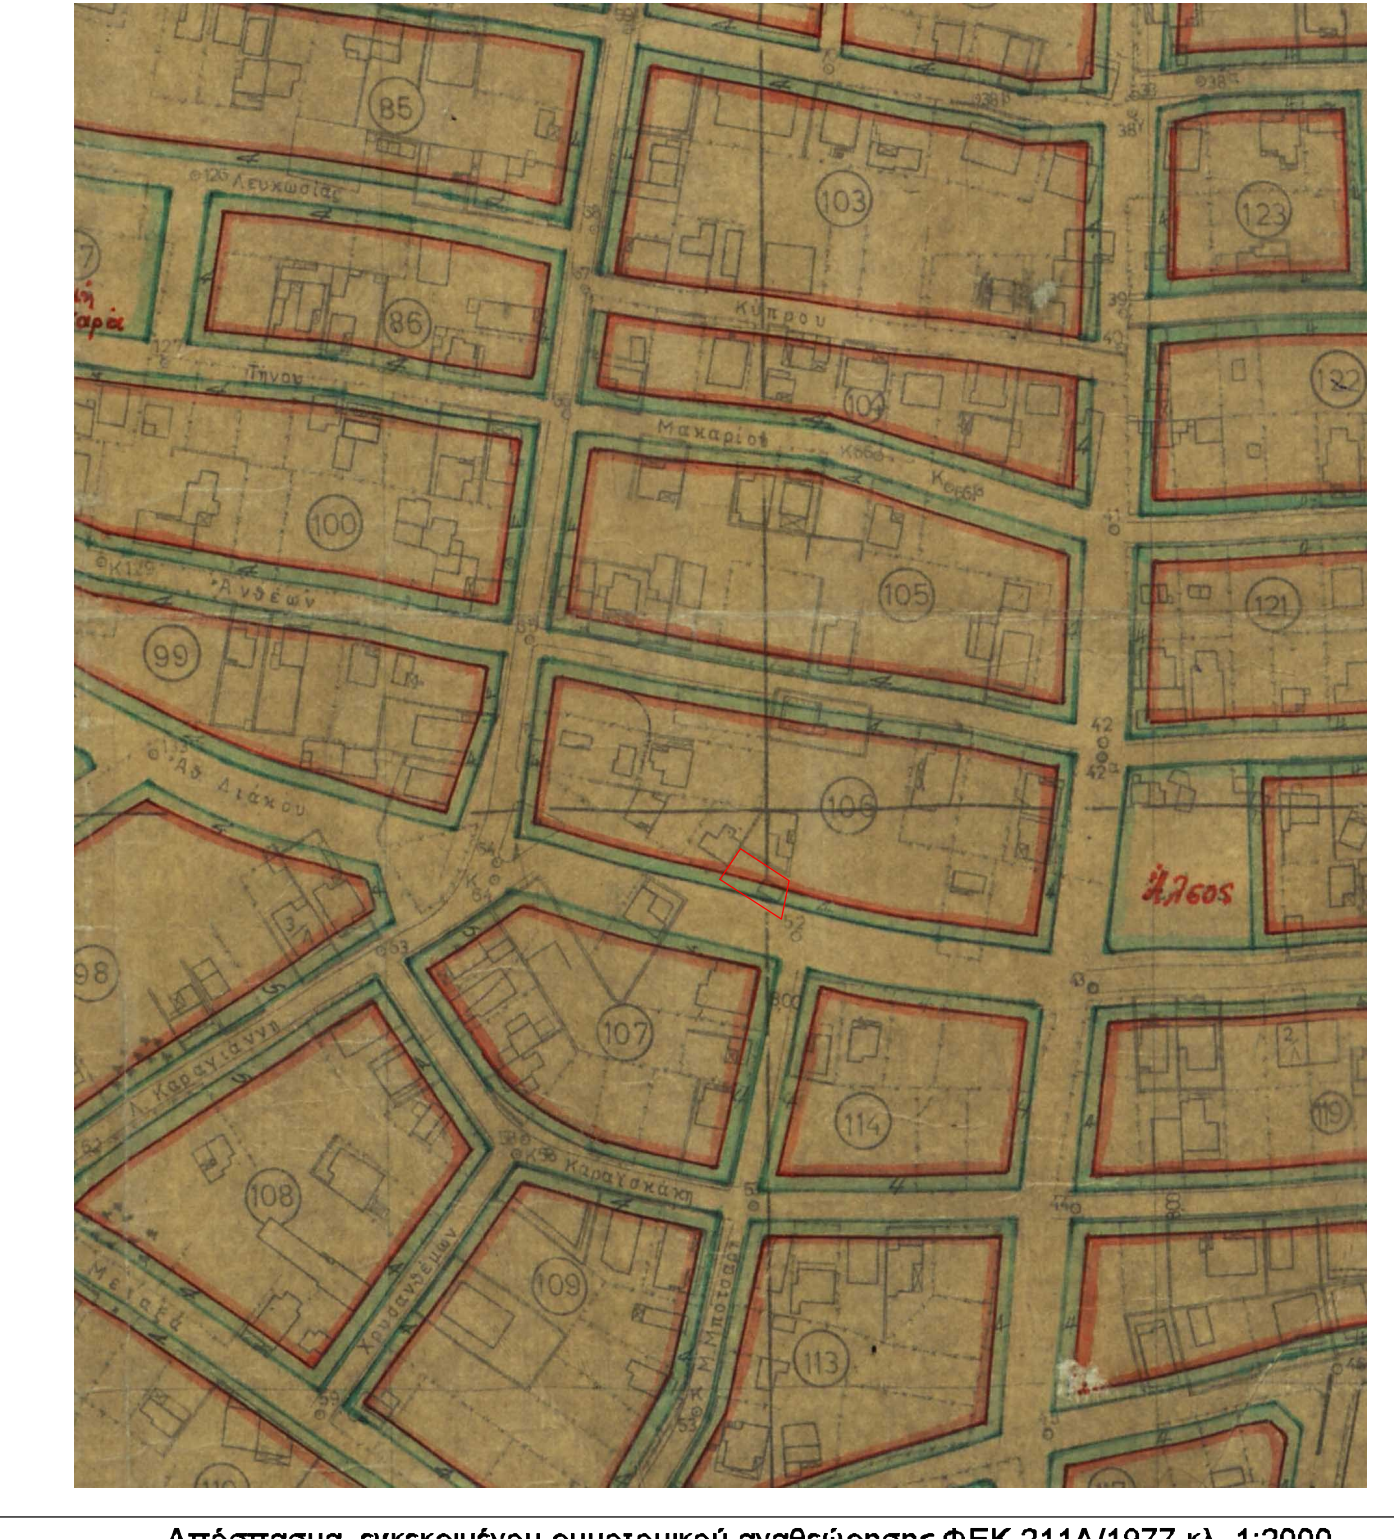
85
Λευκωσίας
103
123
86
Κύπρου
Τήνου
104
122
Μακαρίου
100
105
121
Ανθέων
99
106
Αθ. Διάκου
Άλσος
98
107
Λ. Καραγιάννη
114
119
Καραϊσκάκη
108
109
113
Χρυσανθέμων
Μεταξά
Μ. Μπότσαρη
Απόσπασμα εγκεκριμένου ρυμοτομικού αναθεώρησης ΦΕΚ 211Δ/1977 κλ. 1:2000